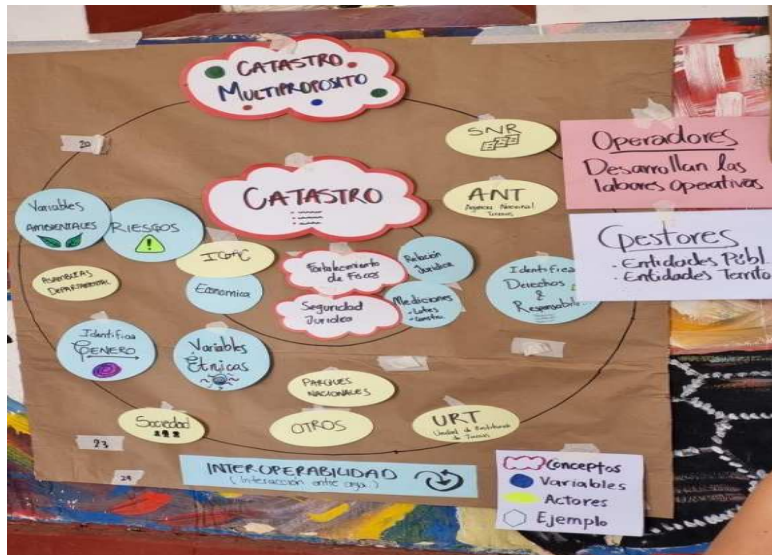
CATASTRO MULTIPROPOSITO

20

SNR

Operadores
Desarrollan las labores operativas

ANT
Agencia Nacional Tierras

CATASTRO

Variables AMBIENTALES

RIESGOS

IGAC

Fortalecimiento de Focos

Relación Juridica

Gestores
· Entidades Públ
· Entidades Territo

ASAMBLEAS DEPARTAMENT.

Economica

Seguridad Juridica

Mediciones
· Lotes
· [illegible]

Identifica Derechos & Responsab

Identifica GENERO

Variables Étnicas

PARQUES NACIONALES

Sociedad

OTROS

URT
Unidad de Restitución de Tierras

23

INTEROPERABILIDAD
(Interacción entre org.)

29

Conceptos
Variables
Actores
Ejemplo